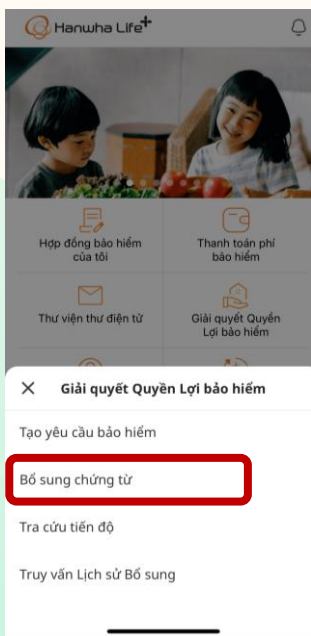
Hanwha Life+

Hợp đồng bảo hiểm của tôi

Thanh toán phí bảo hiểm

Thư viện thư điện tử

Giải quyết Quyền Lợi bảo hiểm

×

Giải quyết Quyền Lợi bảo hiểm

Tạo yêu cầu bảo hiểm

Bổ sung chứng từ

Tra cứu tiến độ

Truy vấn Lịch sử Bổ sung